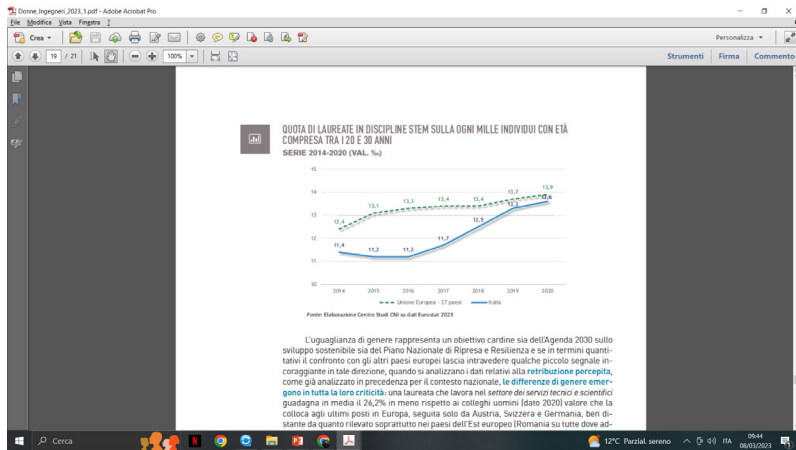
Donne_Ingegneri_2023_1.pdf - Adobe Acrobat Pro

File Modifica Vista Finestra ?

Crea

Personalizza

19 / 21

100%

Strumenti Firma Commento

QUOTA DI LAUREATE IN DISCIPLINE STEM SULLA OGNI MILLE INDIVIDUI CON ETÀ COMPRESA TRA I 20 E 30 ANNI

SERIE 2014-2020 (VAL. ‰)

15
14
13
12
11
10

12,4
13,1
13,3
13,4
13,4
13,7
13,9
11,4
11,2
11,2
11,7
12,5
13,3
13,6

2014 2015 2016 2017 2018 2019 2020

Unione Europea - 27 paesi
Italia

Fonte: Elaborazione Centro Studi CNI su dati Eurostat 2023

L'uguaglianza di genere rappresenta un obiettivo cardine sia dell'Agenda 2030 sullo sviluppo sostenibile sia del Piano Nazionale di Ripresa e Resilienza e se in termini quantitativi il confronto con gli altri paesi europei lascia intravedere qualche piccolo segnale incoraggiante in tale direzione, quando si analizzano i dati relativi alla retribuzione percepita, come già analizzato in precedenza per il contesto nazionale, le differenze di genere emergono in tutta la loro criticità: una laureata che lavora nel settore dei servizi tecnici e scientifici guadagna in media il 26,2% in meno rispetto ai colleghi uomini (dato 2020) valore che la colloca agli ultimi posti in Europa, seguita solo da Austria, Svizzera e Germania, ben distante da quanto rilevato soprattutto nei paesi dell'Est europeo (Romania su tutte dove ad-

Cerca

12°C Parzial. sereno

ITA

09:44
08/03/2023